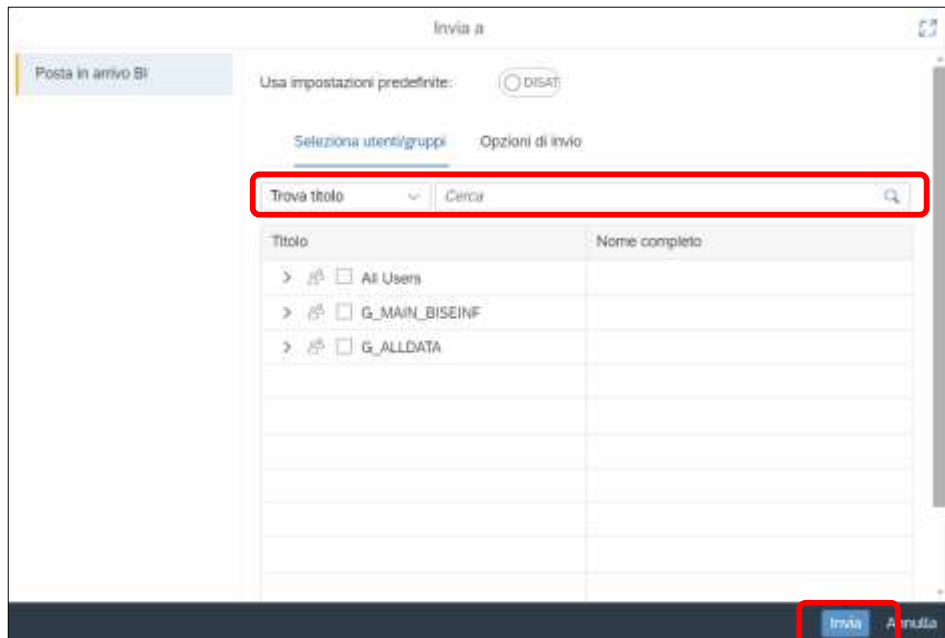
Invia a

Posta in arrivo BI

Usa impostazioni predefinite: DISAT

Seleziona utenti/gruppi Opzioni di invio

Trova titolo Cerca

| Titolo | Nome completo |
|---|---|
| All Users | |
| G_MAIN_BISEINF | |
| G_ALLDATA | |

Invia Annulla